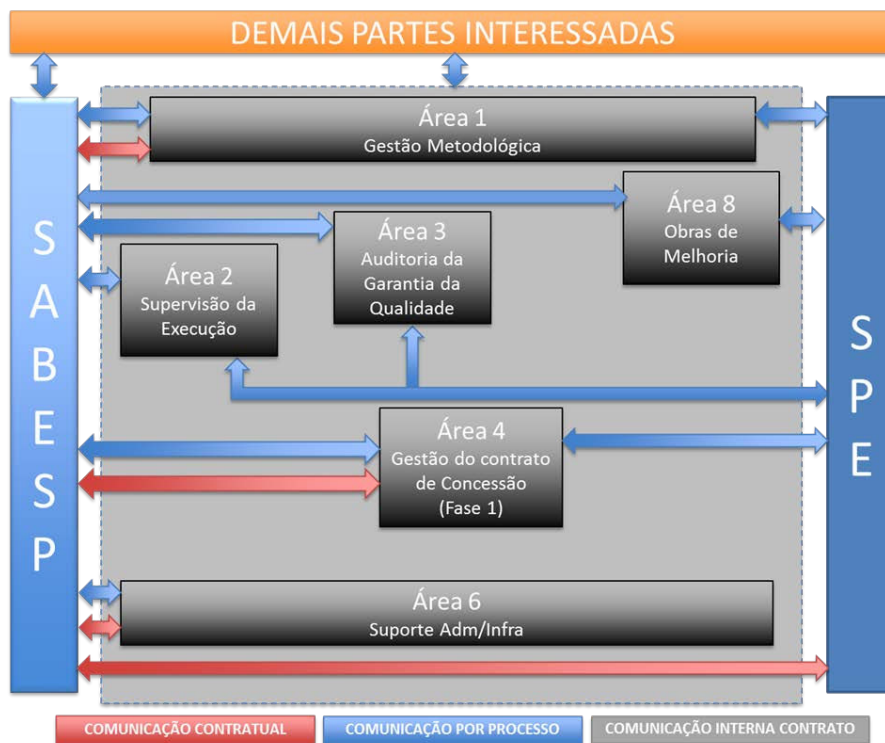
DEMAIS PARTES INTERESSADAS

SABESP

Área 1
Gestão Metodológica

Área 8
Obras de Melhoria

Área 3
Auditoria da Garantia da Qualidade

Área 2
Supervisão da Execução

Área 4
Gestão do contrato de Concessão (Fase 1)

Área 6
Suporte Adm/Infra

SPE

COMUNICAÇÃO CONTRATUAL
COMUNICAÇÃO POR PROCESSO
COMUNICAÇÃO INTERNA CONTRATO